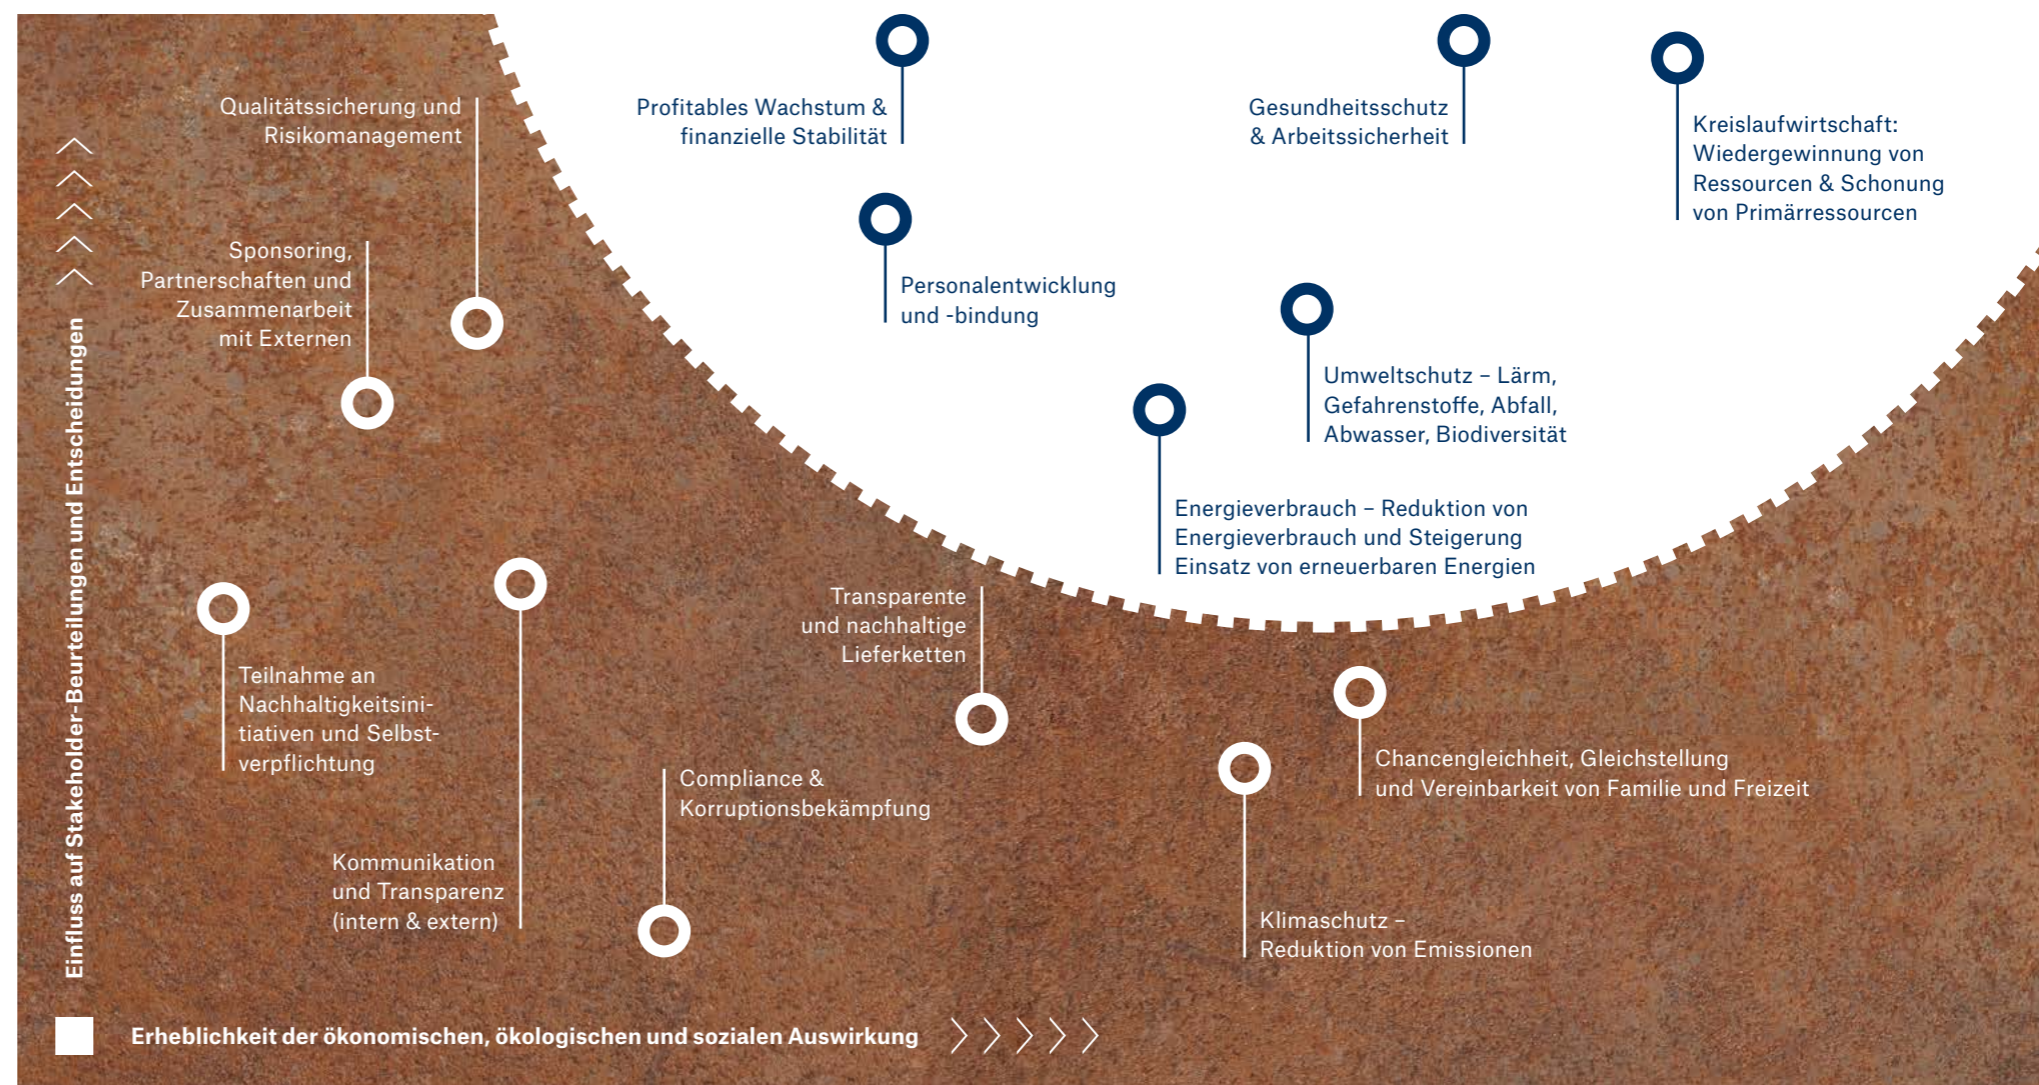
Qualitätssicherung und Risikomanagement

Profitables Wachstum & finanzielle Stabilität

Gesundheitsschutz & Arbeitssicherheit

Kreislaufwirtschaft: Wiedergewinnung von Ressourcen & Schonung von Primärressourcen

Sponsoring, Partnerschaften und Zusammenarbeit mit Externen

Personalentwicklung und -bindung

Umweltschutz – Lärm, Gefahrenstoffe, Abfall, Abwasser, Biodiversität

Energieverbrauch – Reduktion von Energieverbrauch und Steigerung Einsatz von erneuerbaren Energien

Transparente und nachhaltige Lieferketten

Teilnahme an Nachhaltigkeitsinitiativen und Selbstverpflichtung

Compliance & Korruptionsbekämpfung

Chancengleichheit, Gleichstellung und Vereinbarkeit von Familie und Freizeit

Kommunikation und Transparenz (intern & extern)

Klimaschutz – Reduktion von Emissionen

Einfluss auf Stakeholder-Beurteilungen und Entscheidungen

Erheblichkeit der ökonomischen, ökologischen und sozialen Auswirkung